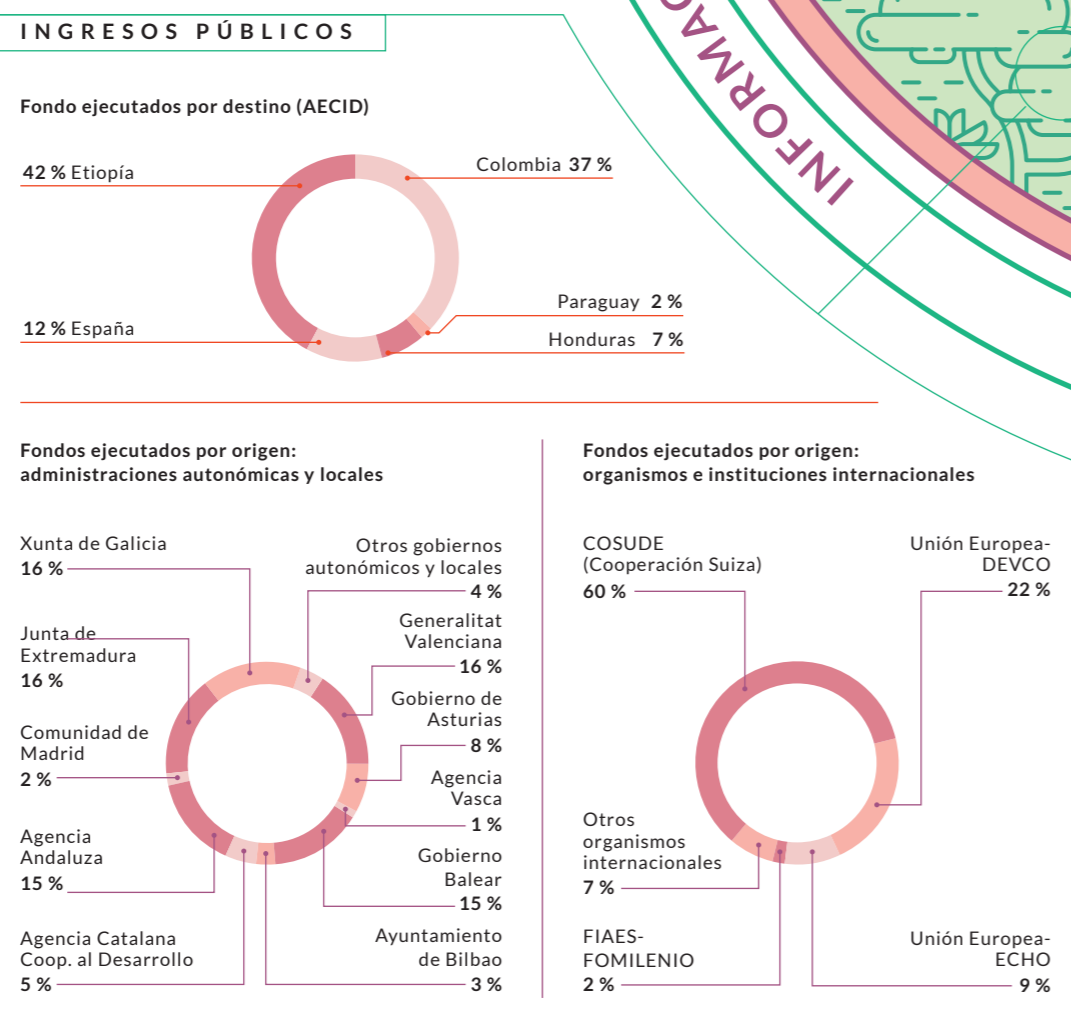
INGRESOS PÚBLICOS

INFORMAC

Fondo ejecutados por destino (AECID)

42 % Etiopía

Colombia 37 %

Paraguay 2 %

12 % España

Honduras 7 %

Fondos ejecutados por origen: administraciones autonómicas y locales

Xunta de Galicia 16 %

Otros gobiernos autonómicos y locales 4 %

Generalitat Valenciana 16 %

Junta de Extremadura 16 %

Gobierno de Asturias 8 %

Comunidad de Madrid 2 %

Agencia Vasca 1 %

Agencia Andaluza 15 %

Gobierno Balear 15 %

Agencia Catalana Coop. al Desarrollo 5 %

Ayuntamiento de Bilbao 3 %

Fondos ejecutados por origen: organismos e instituciones internacionales

COSUDE (Cooperación Suiza) 60 %

Unión Europea-DEVCO 22 %

Otros organismos internacionales 7 %

FIAES-FOMILENIO 2 %

Unión Europea-ECHO 9 %